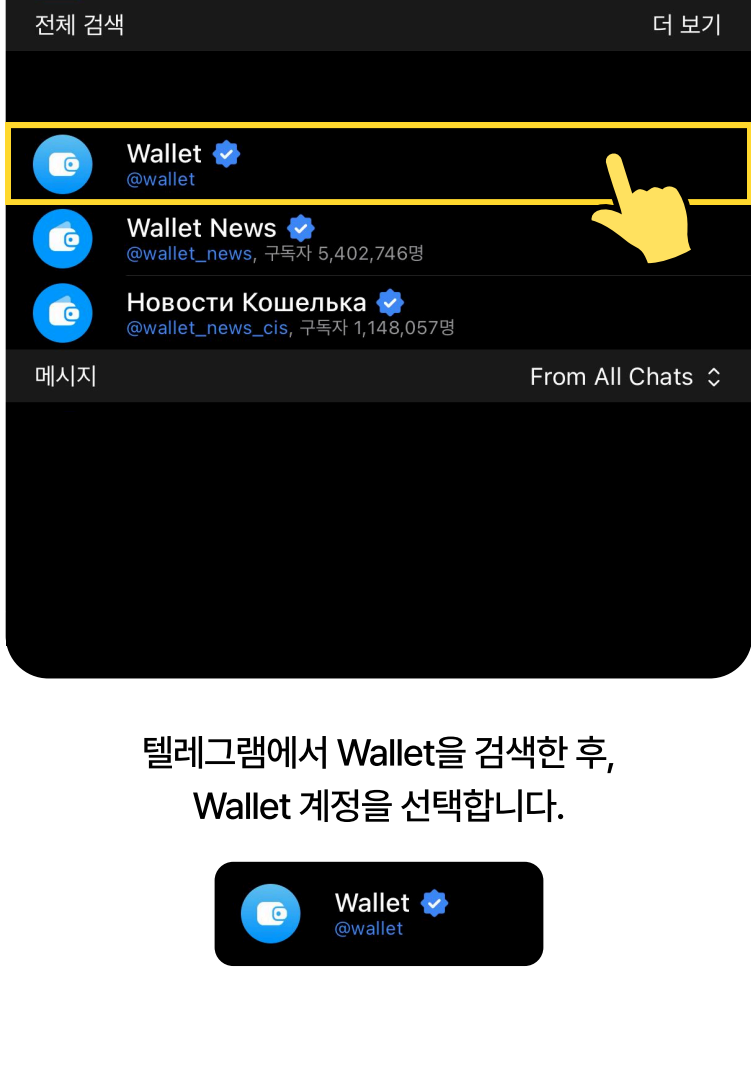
전체 검색 더 보기

Wallet
@wallet

Wallet News
@wallet_news, 구독자 5,402,746명

Новости Кошелька
@wallet_news_cis, 구독자 1,148,057명

메시지 From All Chats

텔레그램에서 Wallet을 검색한 후,
Wallet 계정을 선택합니다.

Wallet
@wallet